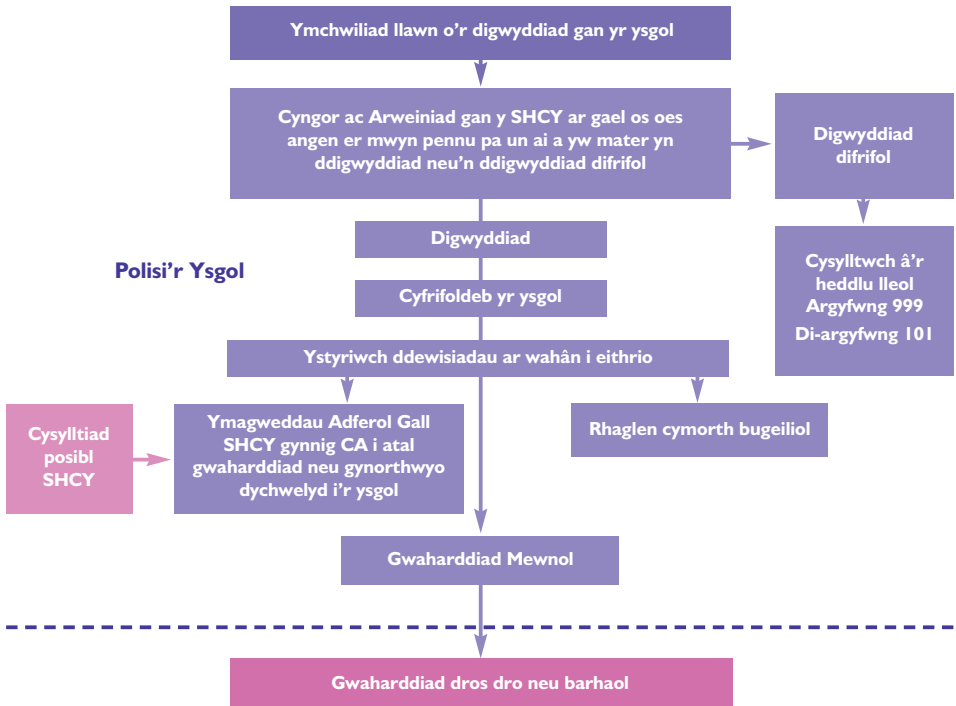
Ymchwiliad llawn o'r digwyddiad gan yr ysgol

Cyngor ac Arweiniad gan y SHCY ar gael os oes angen er mwyn pennu pa un ai a yw mater yn ddigwyddiad neu'n ddigwyddiad difrifol

Digwyddiad difrifol

Cysylltwch â'r heddlu lleol Argyfwng 999 Di-argyfwng 101

Polisi'r Ysgol

Digwyddiad

Cyfrifoldeb yr ysgol

Ystyriwch ddewisiadau ar wahân i eithrio

Cysylltiad posibl SHCY

Ymagweddau Adferol Gall SHCY gynnig CA i atal gwaharddiad neu gynorthwyo dychwelyd i'r ysgol

Rhaglen cymorth bugeiliol

Gwaharddiad Mewnol

Gwaharddiad dros dro neu barhaol